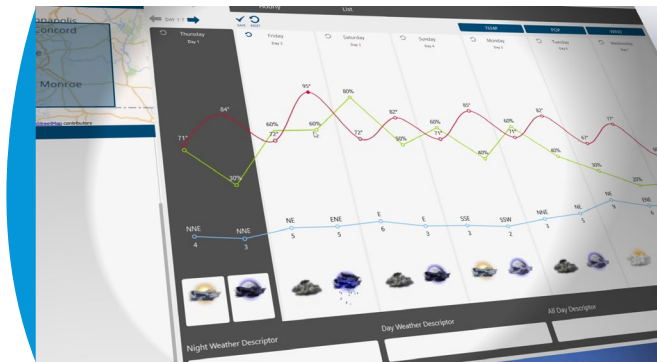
napolis
Concord
Monroe
Hourly
List
Day 1
SAVE
RESET
TEMP
POP
WIND
Thursday
Day 1
Friday
Day 2
Saturday
Day 3
Sunday
Day 4
Monday
Day 5
Tuesday
Day 6
Wednesday
Day 7
71°
84°
30%
60%
72°
95°
60%
80%
72°
82°
50%
60%
71°
85°
40%
90%
71°
92°
40%
67°
30%
77°
20%
NNE
4
NNE
3
NE
5
ENE
5
E
6
E
3
SSE
3
SSW
2
NNE
3
NE
5
NE
9
ENE
Night Weather Descriptor
Day Weather Descriptor
All Day Descriptor